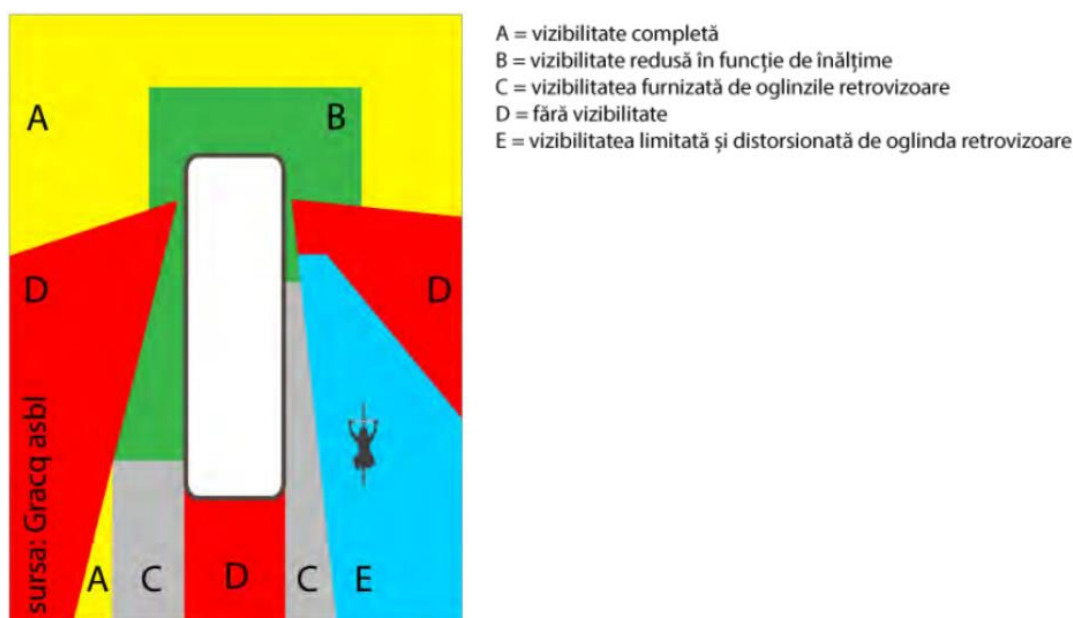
A

B

D

D

sursa: Gracq asbl

A C D C E

A = vizibilitate completă
B = vizibilitate redusă în funcție de înălțime
C = vizibilitatea furnizată de oglinzile retrovizoare
D = fără vizibilitate
E = vizibilitatea limitată și distorsionată de oglinda retrovizoare